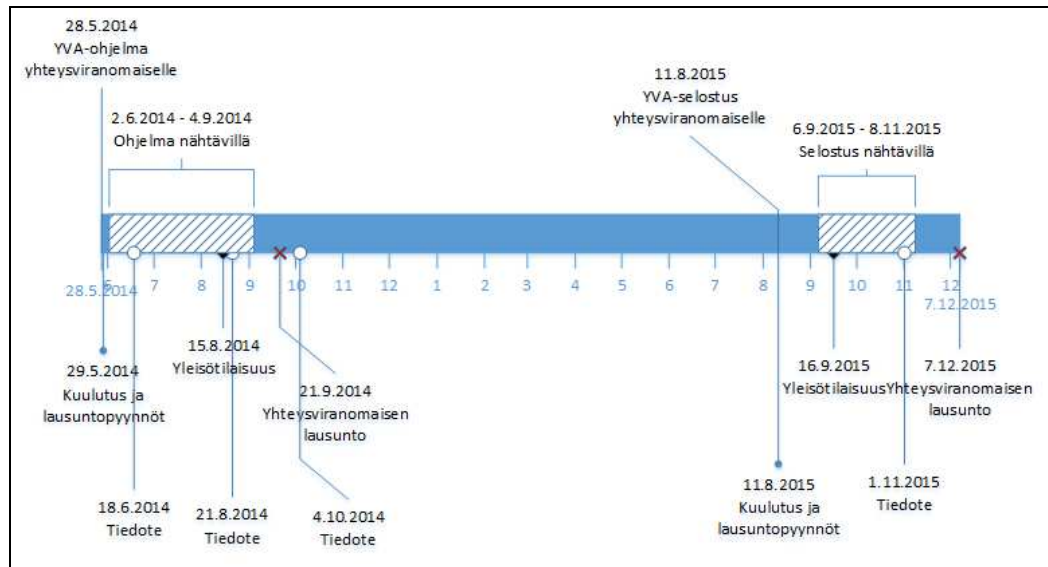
28.5.2014
YVA-ohjelma
yhteysviranomaiselle

2.6.2014 - 4.9.2014
Ohjelma nähtävillä

11.8.2015
YVA-selostus
yhteysviranomaiselle

6.9.2015 - 8.11.2015
Selostus nähtävillä

5 6 7 8 9 10 11 12 1 2 3 4 5 6 7 8 9 10 11 12

28.5.2014

7.12.2015

29.5.2014
Kuulutus ja
lausuntopyynnöt

15.8.2014
Yleisötilaisuus

21.9.2014
Yhteysviranomaisen
lausunto

16.9.2015
YleisötilaisuusYhteysviranomaisen
lausunto

7.12.2015

18.6.2014
Tiedote

21.8.2014
Tiedote

4.10.2014
Tiedote

11.8.2015
Kuulutus ja
lausuntopyynnöt

1.11.2015
Tiedote